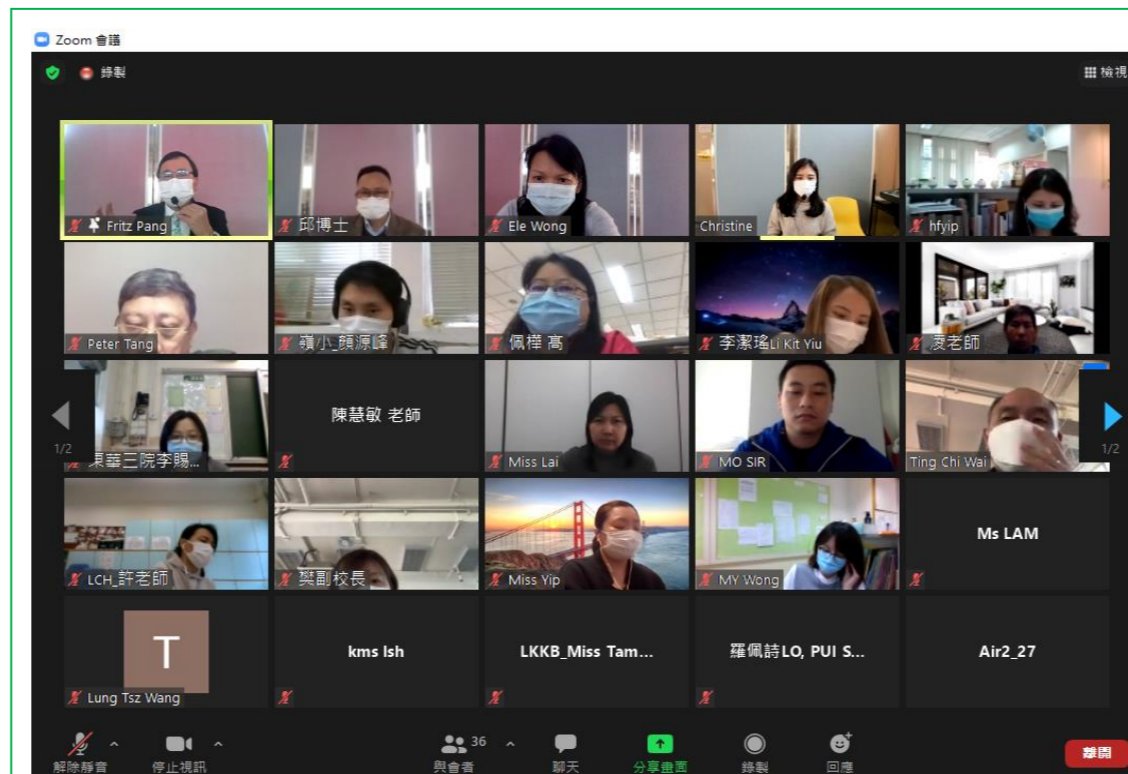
Zoom 會議

錄製

檢視

Fritz Pang

邱博士

Ele Wong

Christine

hfyip

Peter Tang

嶺小_顏源峰

佩樺 高

李潔瑤Li Kit Yiu

凌老師

東華三院李賜...

陳慧敏 老師

Miss Lai

MO SIR

Ting Chi Wai

1/2

1/2

LCH_許老師

樊副校長

Miss Yip

MY Wong

Ms LAM

T

Lung Tsz Wang

kms lsh

LKKB_Miss Tam...

羅佩詩LO, PUI S...

Air2_27

解除靜音

停止視訊

36

與會者

聊天

分享畫面

錄製

回應

離開